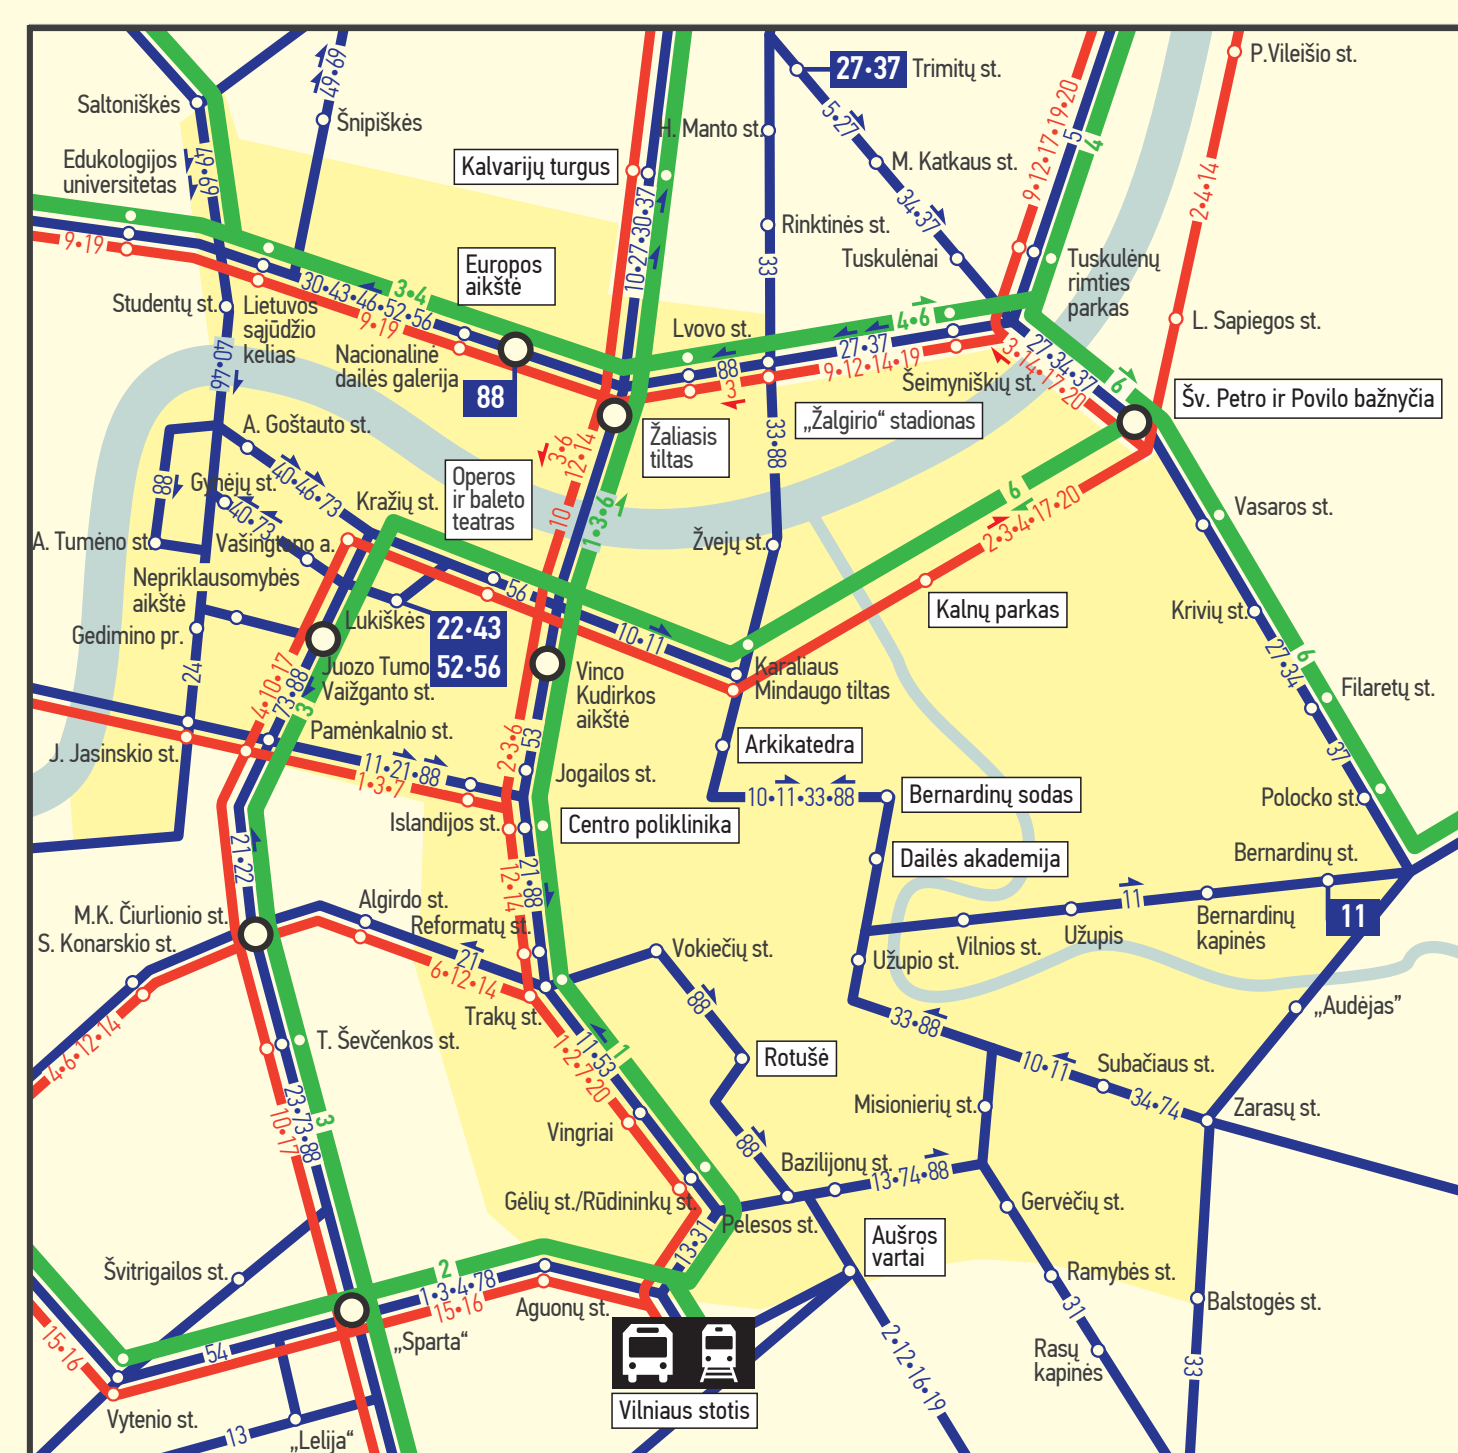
Saltoniškės
49•69
Šnipiškės
27•37 Trimitų st.
P.Vileišio st.
Edukologijos universitetas
49•69
Kalvarijų turgus
H. Manto st.
5•27
M. Katkaus st.
9•12•17•19•20
5
4
2•4•14
9•19
Rinktinės st.
34•37
Tuskulėnai
Tuskulėnų rimties parkas
Europos aikštė
Studentų st.
Lietuvos sąjūdžio kelias
30•43•46•52•56
3•4
9•19
10•27•30•37
33
Lvovo st.
4•6
27•37
L. Sapiegos st.
Nacionalinė dailės galerija
88
88
3
9•12•14•19
Šeimyniškių st.
3•14•17•20
27•34•37
6
Šv. Petro ir Povilo bažnyčia
40•46
A. Goštauto st.
Žaliasis tiltas
3•6
12•14
„Žalgirio“ stadionas
33•88
88
Gynėjų st.
40•46•73
Kražių st.
Operos ir baleto teatras
10
11•3•6
Žvejų st.
6
2•3•4•17•20
Vasaros st.
A. Tumėno st.
40•73
Vašingtono a.
Nepriklausomybės aikštė
56
Kalnų parkas
Krivių st.
Gedimino pr.
Lukiškės
22•43
52•56
10•11
Juozo Tumo Vaižganto st.
Vinco Kudirkos aikštė
Karaliaus Mindaugo tiltas
27•34
6
Filaretų st.
24
4•10•17
73•88
3
Pamėnkalnio st.
53
Arkikatedra
37
J. Jasinskio st.
11•21•88
1•3•7
2•3•6
Jogailos st.
10•11•33•88
Bernardinų sodas
Polocko st.
Islandijos st.
Centro poliklinika
Dailės akademija
Bernardinų st.
21•22
12•14
21•88
11
Bernardinų kapinės
11
M.K. Čiurlionio st.
S. Konarskio st.
Algirdo st.
Reformatų st.
21
Vilniaus st.
Užupis
Užupio st.
Vokiečių st.
6•12•14
88
„Audėjas“
4•6•12•14
Trakų st.
33•88
T. Ševčenkos st.
11•53
1
1•2•7•20
Rotušė
10•11
Subačiaus st.
Misionierių st.
34•74
Zarasų st.
23•73•88
3
Vingriai
88
10•17
Bazilijonų st.
13•74•88
Gėlių st./Rūdininkų st.
Gervėčių st.
13•31
Pelesos st.
Aušros vartai
Ramybės st.
Švitrigailos st.
2
1•3•4•78
15•16
Aguonų st.
31
Balstogės st.
15•16
54
„Sparta“
2•12•16•19
Rasų kapinės
33
Vytenio st.
Vilniaus stotis
13
„Lelija“